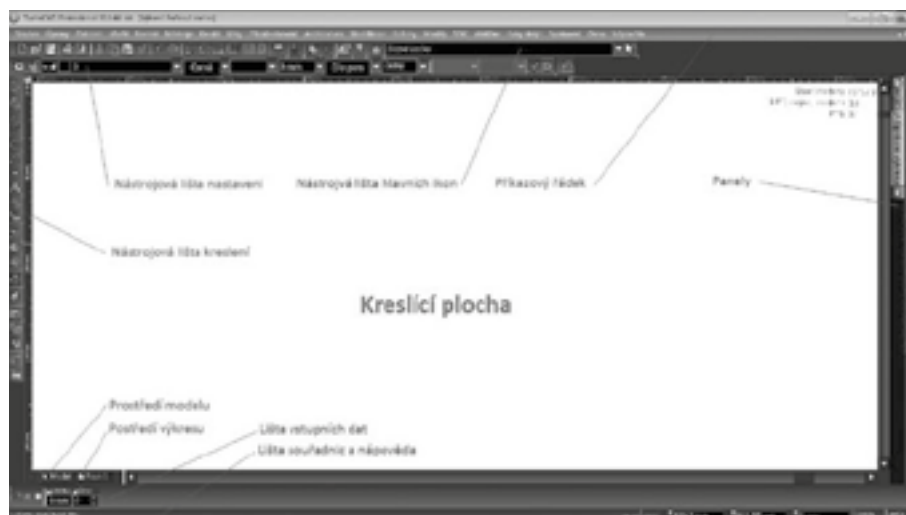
Nástrojová lišta nastavení

Nástrojová lišta hlavních ikon

Příkazový řádek

Panely

Nástrojová lišta kreslení

Kreslící plocha

Prostředí modelu

Postředí výkresu

Lišta vstupních dat

Lišta souřadnic a nápověda

Model

Kótě

Čtyřpůl